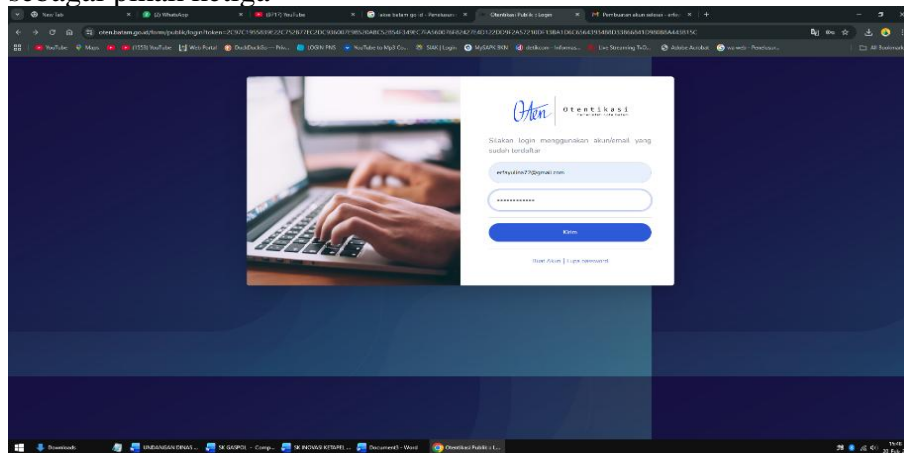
sebagai pihak ketiga

New Tab | WhatsApp | (877) YouTube | oten batam go id - Penelusuran | Otentikasi Publik | Login | Pembuatan akun sebuai - erfia

oten.batam.go.id/form/public/login?token=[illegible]

YouTube | Maps | (1550) YouTube | Web Portal | DuckDuckGo — Priv... | LOGIN PNS | YouTube to Mp3 Co... | SIAK | Login | MySAPK BKN | detikcom - Informasi... | Live Streaming TvO... | Adobe Acrobat | wa web - Penelusuran | All Bookmarks

Oten | Otentikasi

Silakan login menggunakan akun/email yang sudah terdaftar

erfisyulina77@gmail.com

••••••••••••••

Kirim

Buat Akun | Lupa password

Downloads | UNDANGAN DINAS ... | SK GASPOL - Comp... | SK INOVASI KESATEL ... | Document1 - Word | Otentikasi Publik | L...